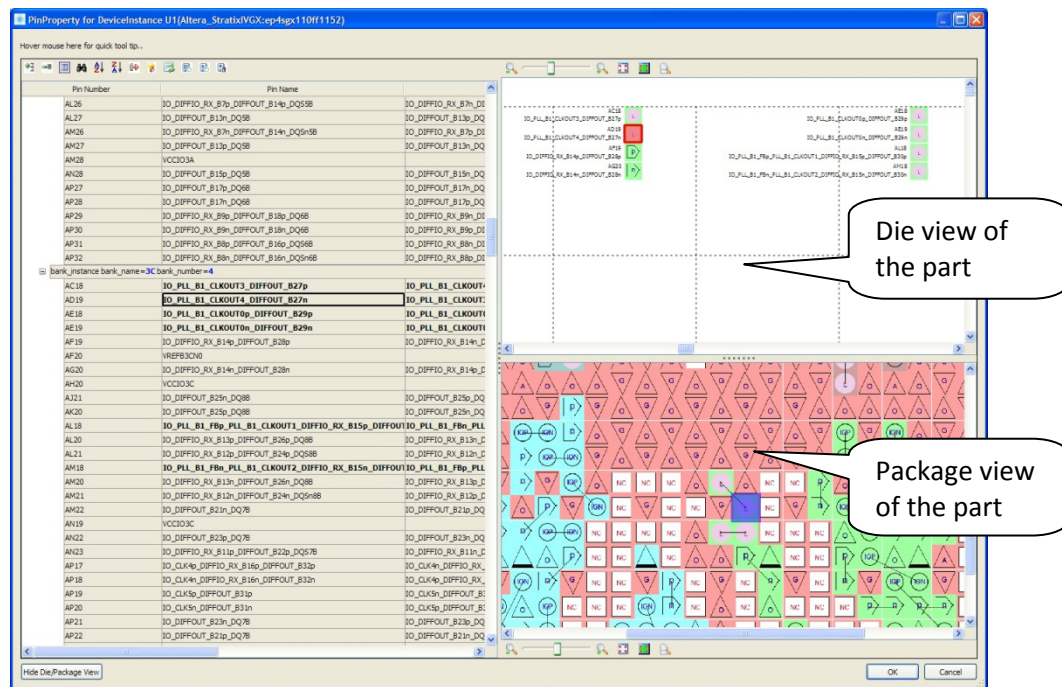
PinProperty for DeviceInstance U1(Altera_StratixIVGX:ep4sgx110ff1152)

Hover mouse here for quick tool tip..

| Pin Number | Pin Name | |
|---|---|---|
| AL26 | IO_DIFFIO_RX_B7p_DIFFOUT_B14p_DQS5B | IO_DIFFIO_RX_B7n_DI |
| AL27 | IO_DIFFOUT_B13n_DQ5B | IO_DIFFIO_RX_B7p_DI |
| AM26 | IO_DIFFIO_RX_B7n_DIFFOUT_B14n_DQSn5B | IO_DIFFIO_RX_B7p_DI |
| AM27 | IO_DIFFOUT_B13p_DQ5B | IO_DIFFOUT_B13n_DQ |
| AM28 | VCCIO3A | |
| AN28 | IO_DIFFOUT_B15p_DQ5B | IO_DIFFOUT_B15n_DQ |
| AP27 | IO_DIFFOUT_B17p_DQ6B | IO_DIFFOUT_B17n_DQ |
| AP28 | IO_DIFFOUT_B17n_DQ6B | IO_DIFFOUT_B17p_DQ |
| AP29 | IO_DIFFIO_RX_B9p_DIFFOUT_B18p_DQ6B | IO_DIFFIO_RX_B9n_DI |
| AP30 | IO_DIFFIO_RX_B9n_DIFFOUT_B18n_DQ6B | IO_DIFFIO_RX_B9p_DI |
| AP31 | IO_DIFFIO_RX_B8p_DIFFOUT_B16p_DQS6B | IO_DIFFIO_RX_B8n_DI |
| AP32 | IO_DIFFIO_RX_B8n_DIFFOUT_B16n_DQSn6B | IO_DIFFIO_RX_B8p_DI |

bank_instance bank_name=3C bank_number=4

| Pin Number | Pin Name | |
|---|---|---|
| AC18 | IO_PLL_B1_CLKOUT3_DIFFOUT_B27p | IO_PLL_B1_CLKOUT4 |
| AD19 | IO_PLL_B1_CLKOUT4_DIFFOUT_B27n | IO_PLL_B1_CLKOUT3 |
| AE18 | IO_PLL_B1_CLKOUT0p_DIFFOUT_B29p | IO_PLL_B1_CLKOUT0 |
| AE19 | IO_PLL_B1_CLKOUT0n_DIFFOUT_B29n | IO_PLL_B1_CLKOUT0 |
| AF19 | IO_DIFFIO_RX_B14p_DIFFOUT_B28p | IO_DIFFIO_RX_B14n_D |
| AF20 | VREFB3CN0 | |
| AG20 | IO_DIFFIO_RX_B14n_DIFFOUT_B28n | IO_DIFFIO_RX_B14p_D |
| AH20 | VCCIO3C | |
| AJ21 | IO_DIFFOUT_B25n_DQ8B | IO_DIFFOUT_B25p_DQ |
| AK20 | IO_DIFFOUT_B25p_DQ8B | IO_DIFFOUT_B25n_DQ |
| AL18 | IO_PLL_B1_FBp_PLL_B1_CLKOUT1_DIFFIO_RX_B15p_DIFFOUT | IO_PLL_B1_FBn_PLL |
| AL20 | IO_DIFFIO_RX_B13p_DIFFOUT_B26p_DQ8B | IO_DIFFIO_RX_B13n_D |
| AL21 | IO_DIFFIO_RX_B12p_DIFFOUT_B24p_DQS8B | IO_DIFFIO_RX_B12n_D |
| AM18 | IO_PLL_B1_FBn_PLL_B1_CLKOUT2_DIFFIO_RX_B15n_DIFFOUT | IO_PLL_B1_FBp_PLL |
| AM20 | IO_DIFFIO_RX_B13n_DIFFOUT_B26n_DQ8B | IO_DIFFIO_RX_B13p_D |
| AM21 | IO_DIFFIO_RX_B12n_DIFFOUT_B24n_DQSn8B | IO_DIFFIO_RX_B12p_D |
| AM22 | IO_DIFFOUT_B21n_DQ7B | IO_DIFFOUT_B21p_DQ |
| AN19 | VCCIO3C | |
| AN22 | IO_DIFFOUT_B23p_DQ7B | IO_DIFFOUT_B23n_DQ |
| AN23 | IO_DIFFIO_RX_B11p_DIFFOUT_B22p_DQS7B | IO_DIFFIO_RX_B11n_D |
| AP17 | IO_CLK4p_DIFFIO_RX_B16p_DIFFOUT_B32p | IO_CLK4n_DIFFIO_RX_ |
| AP18 | IO_CLK4n_DIFFIO_RX_B16n_DIFFOUT_B32n | IO_CLK4p_DIFFIO_RX_ |
| AP19 | IO_CLK5p_DIFFOUT_B31p | IO_CLK5n_DIFFOUT_B |
| AP20 | IO_CLK5n_DIFFOUT_B31n | IO_CLK5p_DIFFOUT_B |
| AP21 | IO_DIFFOUT_B23n_DQ7B | IO_DIFFOUT_B23p_DQ |
| AP22 | IO_DIFFOUT_B21p_DQ7B | IO_DIFFOUT_B21n_DQ |

AC18
IO_PLL_B1_CLKOUT3_DIFFOUT_B27p
AD19
IO_PLL_B1_CLKOUT4_DIFFOUT_B27n
AF19
IO_DIFFIO_RX_B14p_DIFFOUT_B28p
AG20
IO_DIFFIO_RX_B14n_DIFFOUT_B28n
AE18
IO_PLL_B1_CLKOUT0p_DIFFOUT_B29p
AE19
IO_PLL_B1_CLKOUT0n_DIFFOUT_B29n
AL18
IO_PLL_B1_FBp_PLL_B1_CLKOUT1_DIFFIO_RX_B15p_DIFFOUT_B30p
AM18
IO_PLL_B1_FBn_PLL_B1_CLKOUT2_DIFFIO_RX_B15n_DIFFOUT_B30n

Die view of the part

Package view of the part

Hide Die/Package View

OK

Cancel